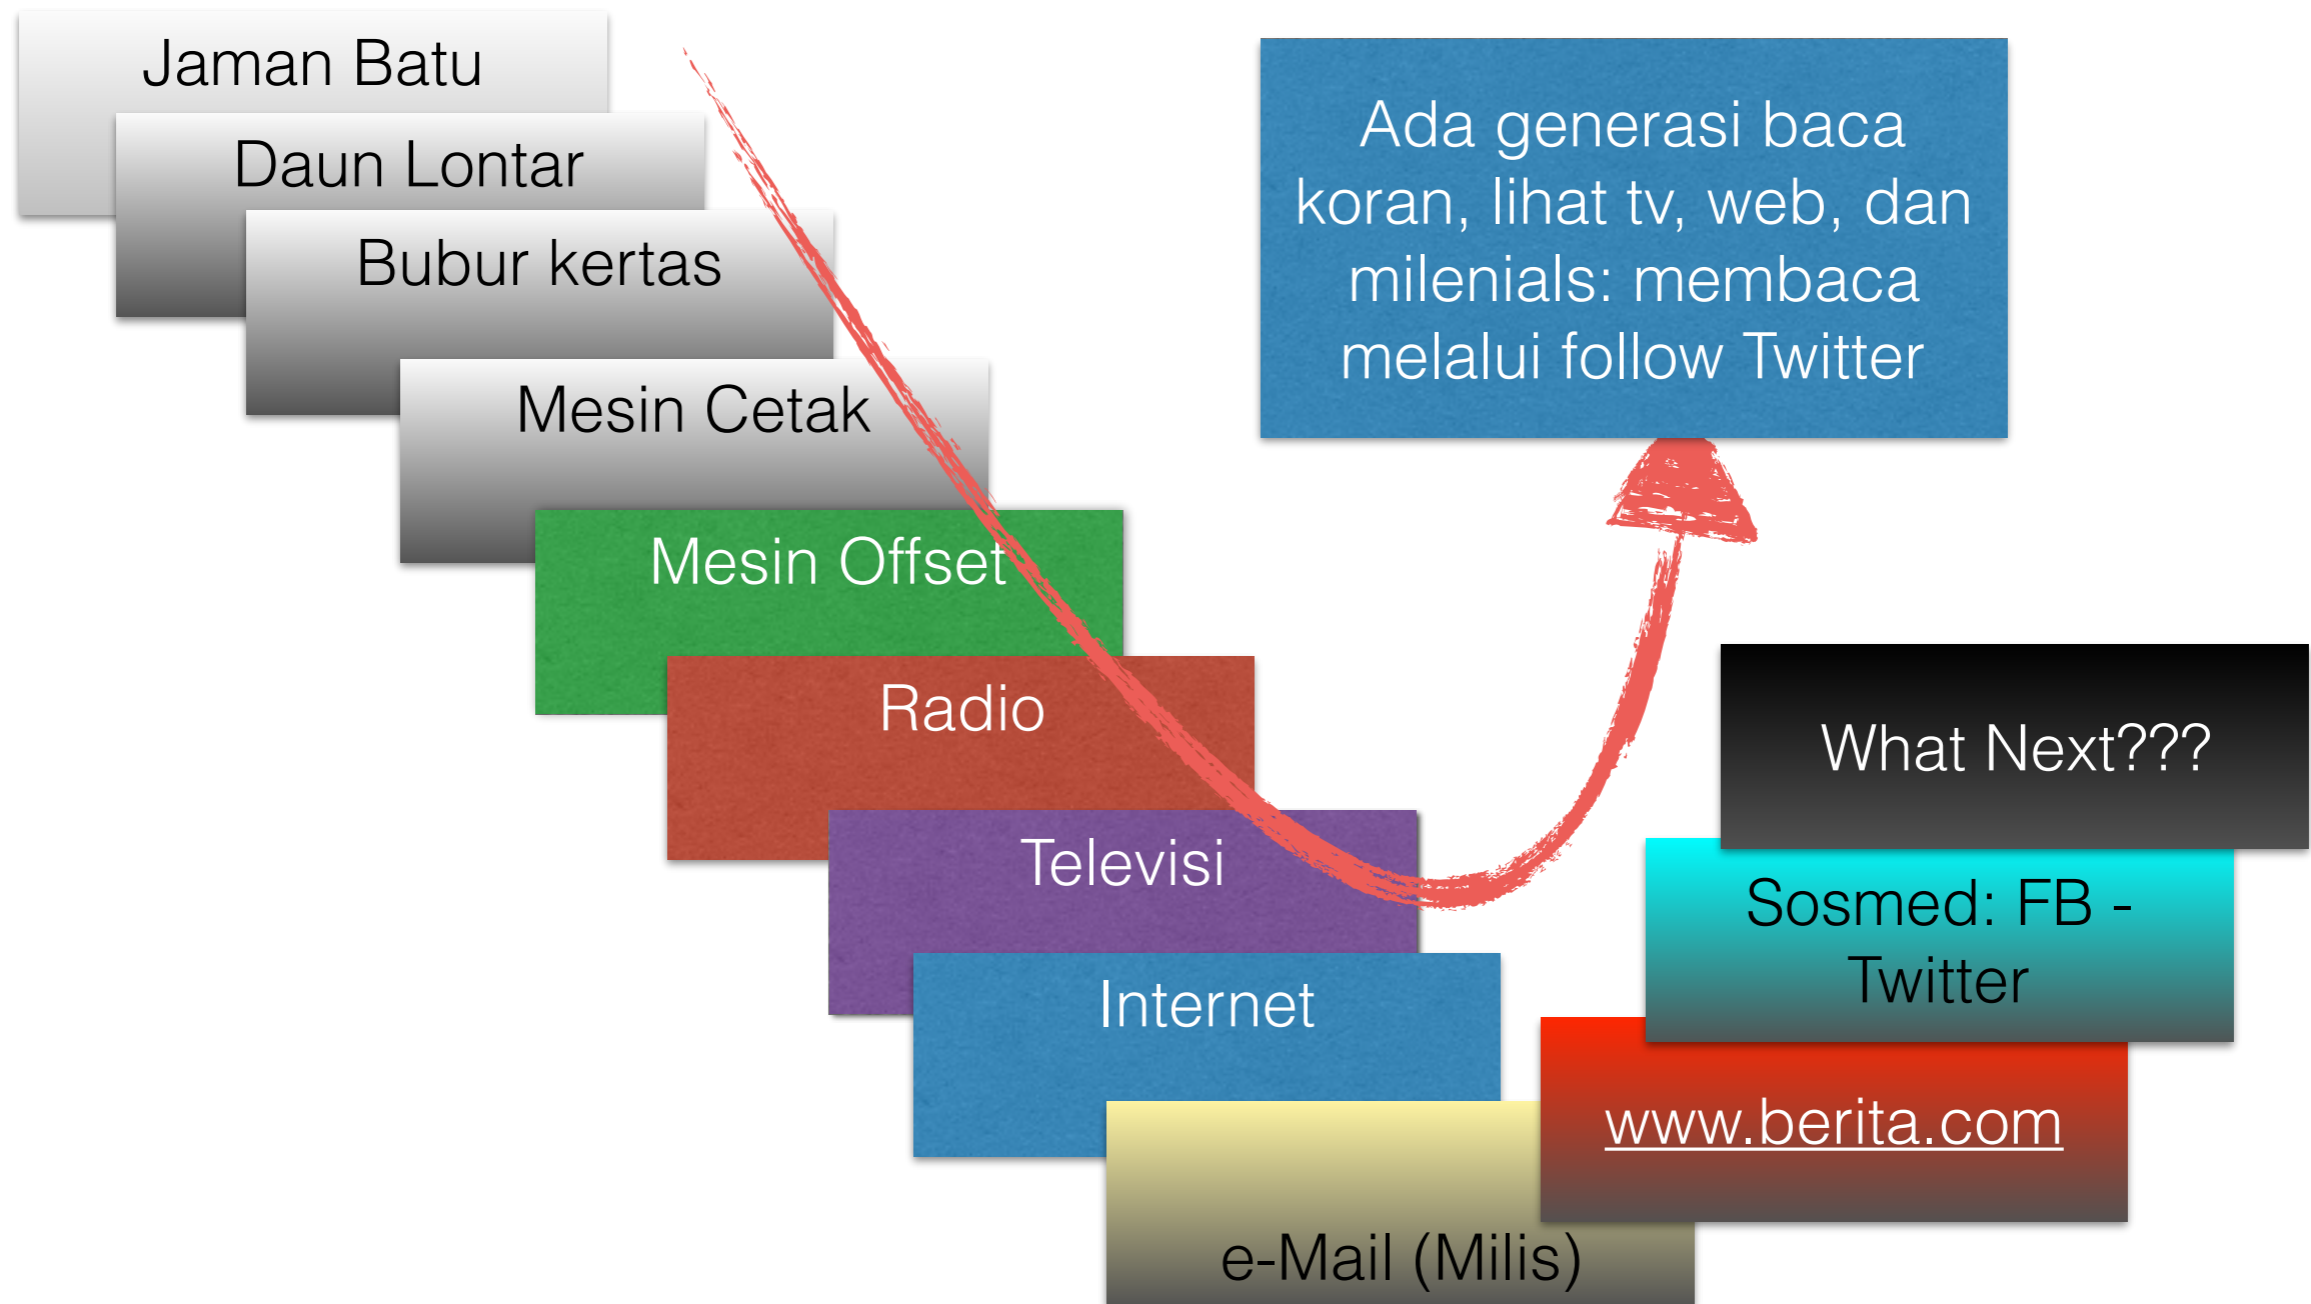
Jaman Batu

Daun Lontar

Bubur kertas

Mesin Cetak

Mesin Offset

Radio

Televisi

Internet

e-Mail (Milis)

www.berita.com

Sosmed: FB - Twitter

What Next???

Ada generasi baca koran, lihat tv, web, dan milenials: membaca melalui follow Twitter